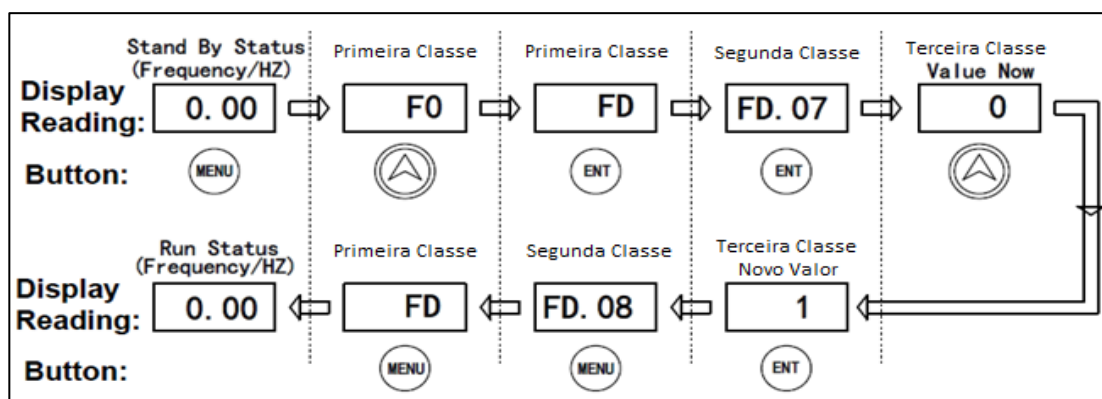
Stand By Status
(Frequency/HZ)

Primeira Classe

Primeira Classe

Segunda Classe

Terceira Classe
Value Now

Display Reading:

0. 00

F0

FD

FD. 07

0

Button:

MENU

ENT

ENT

Run Status
(Frequency/HZ)

Primeira Classe

Segunda Classe

Terceira Classe
Novo Valor

Display Reading:

0. 00

FD

FD. 08

1

Button:

MENU

MENU

ENT